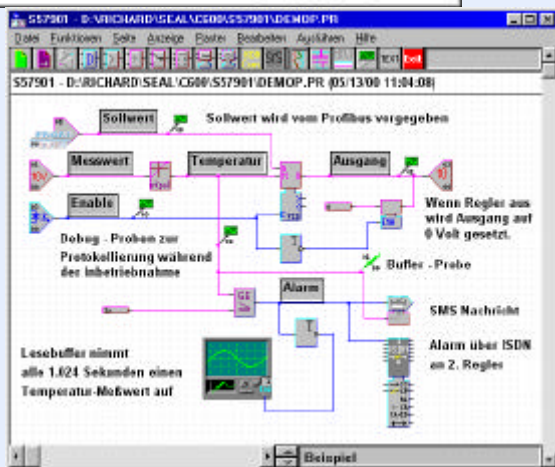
S57901 - D:\RICHARD\SEAL\C600\S57901\DEMOP.PR

Datei Funktionen Seite Anzeige Raster Bearbeiten Ausführen Hilfe

S57901 - D:\RICHARD\SEAL\C600\S57901\DEMOP.PR (05/13/00 11:04:08)

Sollwert

Sollwert wird vom Profibus vorgegeben

Messwert

Temperatur

Ausgang

Enable

Wenn Regler aus wird Ausgang auf 0 Volt gesetzt.

Debug - Proben zur Protokollierung während der Inbetriebnahme

Buffer - Probe

Alarm

SMS Nachricht

Lesebuffer nimmt alle 1.024 Sekunden einen Temperatur-Meßwert auf

Alarm über ISDN an 2. Regler

Beispiel